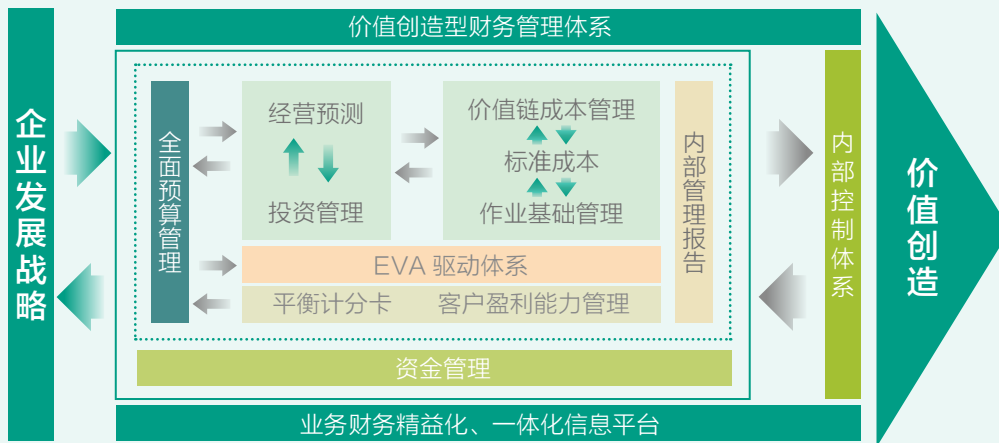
价值创造型财务管理体系

企业发展战略

全面预算管理

经营预测

投资管理

价值链成本管理

标准成本

作业基础管理

内部管理报告

EVA 驱动体系

平衡计分卡

客户盈利能力管理

资金管理

内部控制体系

价值创造

业务财务精益化、一体化信息平台